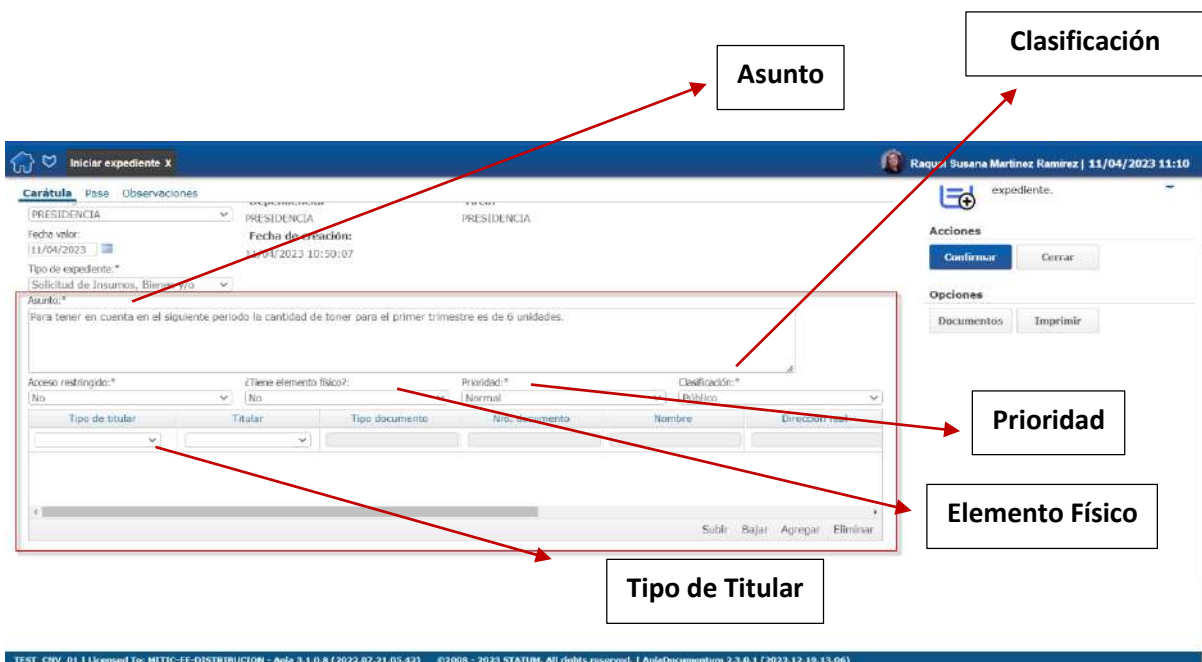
Clasificación

Asunto

Iniciar expediente X

Raquel Susana Martinez Ramirez | 11/04/2023 11:10

Carátula Pase Observaciones

PRESIDENCIA

PRESIDENCIA

PRESIDENCIA

Fecha valor:

11/04/2023

Fecha de creación:

11/04/2023 10:50:07

Tipo de expediente:*

Solicitud de Insumos, Bienes y/o

Asunto:*

Para tener en cuenta en el siguiente periodo la cantidad de toner para el primer trimestre es de 6 unidades.

Acceso restringido:*

No

¿Tiene elemento físico?:

No

Prioridad:*

Normal

Clasificación:*

Público

| Tipo de titular | Titular | Tipo documento | Nro. documento | Nombre | Dirección real |
|---|---|---|---|---|---|
| | | | | | |

Subir Bajar Agregar Eliminar

expediente.

Acciones

Confirmar

Cerrar

Opciones

Documentos

Imprimir

Prioridad

Elemento Físico

Tipo de Titular

TEST_CNV_01 | Licensed To: MITIC-EE-DISTRIBUCION - Apia 3.1.0.8 (2022.07.21.05.42) ©2008 - 2023 STATUM. All rights reserved. | ApiaDocumentum 2.3.0.1 (2022.12.19.13.06)